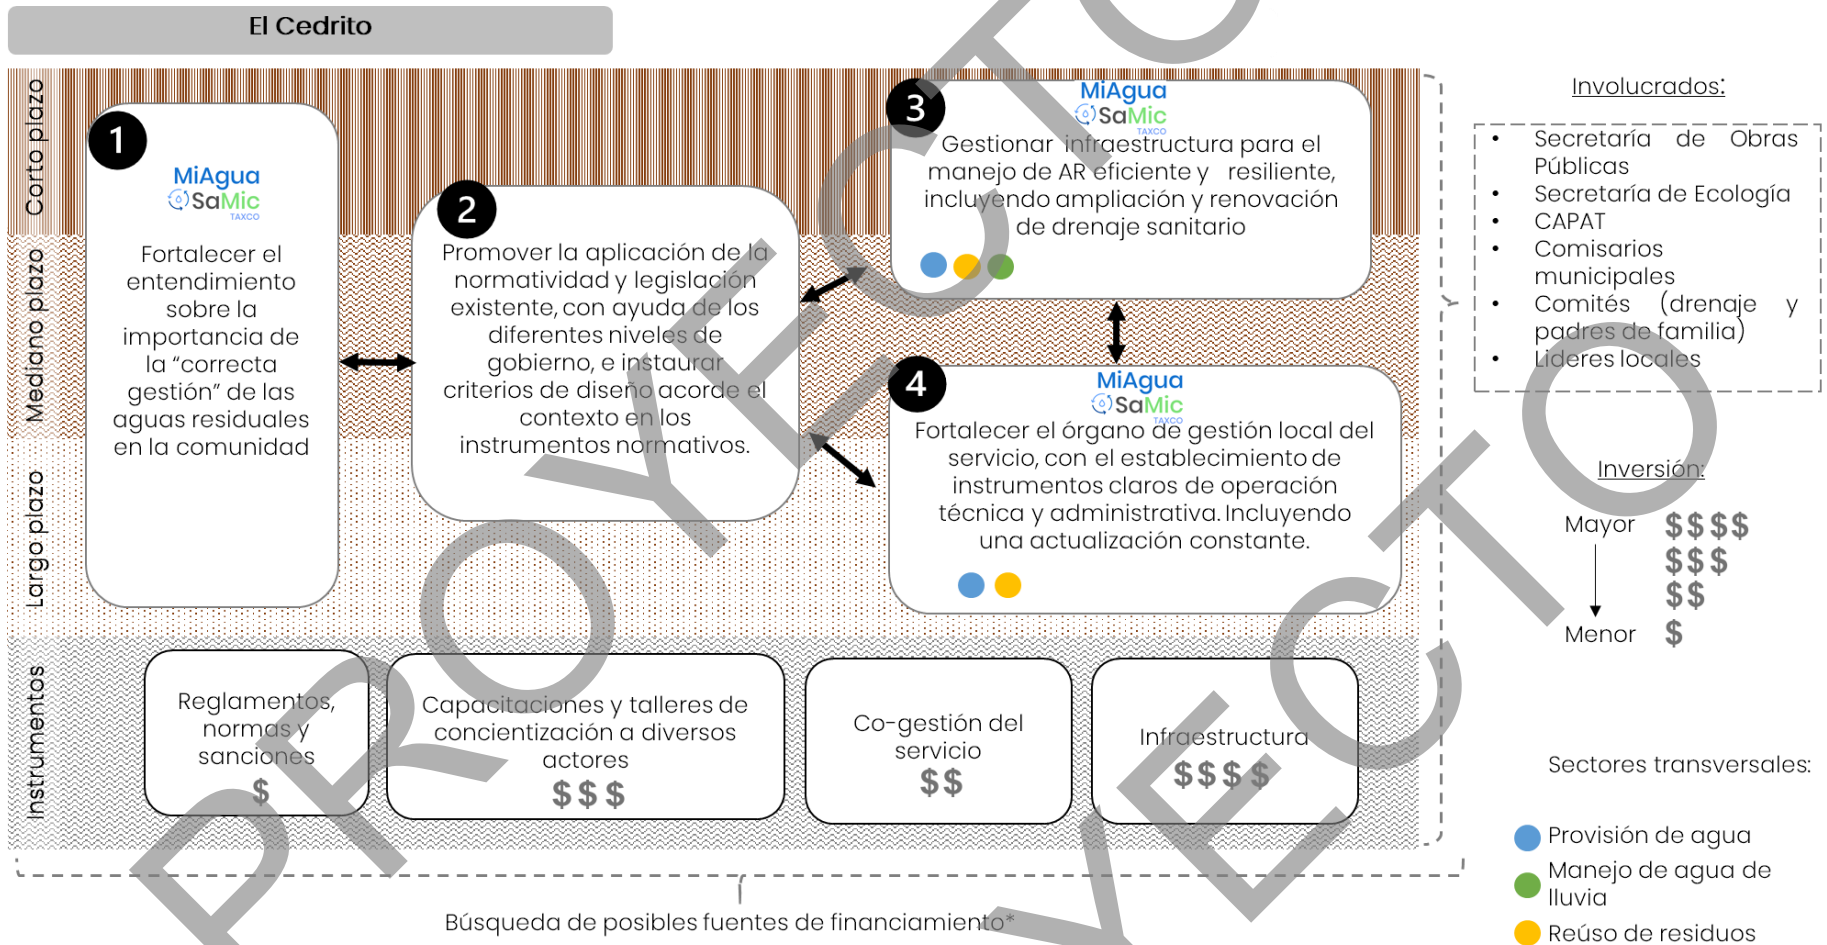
El Cedrito

Corto plazo

Mediano plazo

Largo plazo

Instrumentos

1
MiAgua
SaMic
TAXCO
Fortalecer el entendimiento sobre la importancia de la "correcta gestión" de las aguas residuales en la comunidad

2
Promover la aplicación de la normatividad y legislación existente, con ayuda de los diferentes niveles de gobierno, e instaurar criterios de diseño acorde el contexto en los instrumentos normativos.

3
MiAgua
SaMic
TAXCO
Gestionar infraestructura para el manejo de AR eficiente y resiliente, incluyendo ampliación y renovación de drenaje sanitario

4
MiAgua
SaMic
TAXCO
Fortalecer el órgano de gestión local del servicio, con el establecimiento de instrumentos claros de operación técnica y administrativa. Incluyendo una actualización constante.

Reglamentos, normas y sanciones
$

Capacitaciones y talleres de concientización a diversos actores
$ $ $

Co-gestión del servicio
$ $

Infraestructura
$ $ $ $

Búsqueda de posibles fuentes de financiamiento*

Involucrados:
• Secretaría de Obras Públicas
• Secretaría de Ecología
• CAPAT
• Comisarios municipales
• Comités (drenaje y padres de familia)
• Líderes locales

Inversión:
Mayor $ $ $ $
$ $ $
$ $
Menor $

Sectores transversales:
Provisión de agua
Manejo de agua de lluvia
Reúso de residuos

PROYECTO
PROYECTO